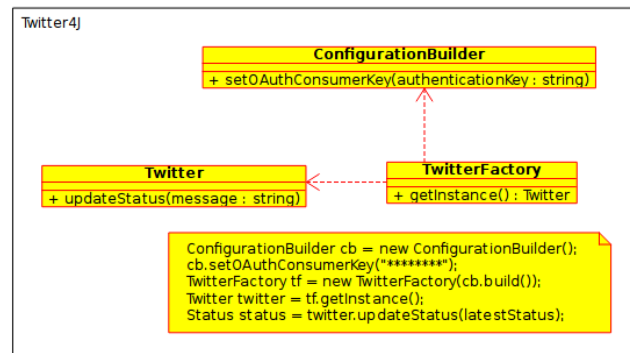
Twitter4J

ConfigurationBuilder

+ setOAuthConsumerKey(authenticationKey : string)

Twitter

+ updateStatus(message : string)

TwitterFactory

+ getInstance() : Twitter

ConfigurationBuilder cb = new ConfigurationBuilder();
cb.setOAuthConsumerKey("*******");
TwitterFactory tf = new TwitterFactory(cb.build());
Twitter twitter = tf.getInstance();
Status status = twitter.updateStatus(latestStatus);